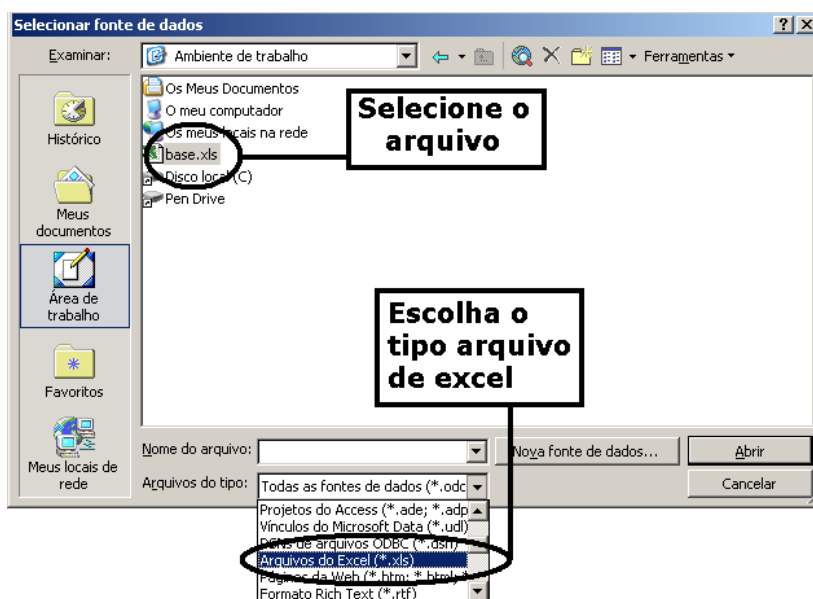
Selecionar fonte de dados

? X

Examinar: Ambiente de trabalho

Ferramentas

Histórico

Meus documentos

Área de trabalho

Favoritos

Meus locais de rede

Os Meus Documentos
O meu computador
Os meus locais na rede
base.xls
Disco local (C)
Pen Drive

Selecione o arquivo

Escolha o tipo arquivo de excel

Nome do arquivo:

Nova fonte de dados...

Abrir

Arquivos do tipo: Todas as fontes de dados (*.odc

Cancelar

Projetos do Access (*.ade; *.adp
Vínculos do Microsoft Data (*.udl)
DSNs de arquivos ODBC (*.dsn)
Arquivos do Excel (*.xls)
Páginas da Web (*.htm; *.html;
Formato Rich Text (*.rtf)